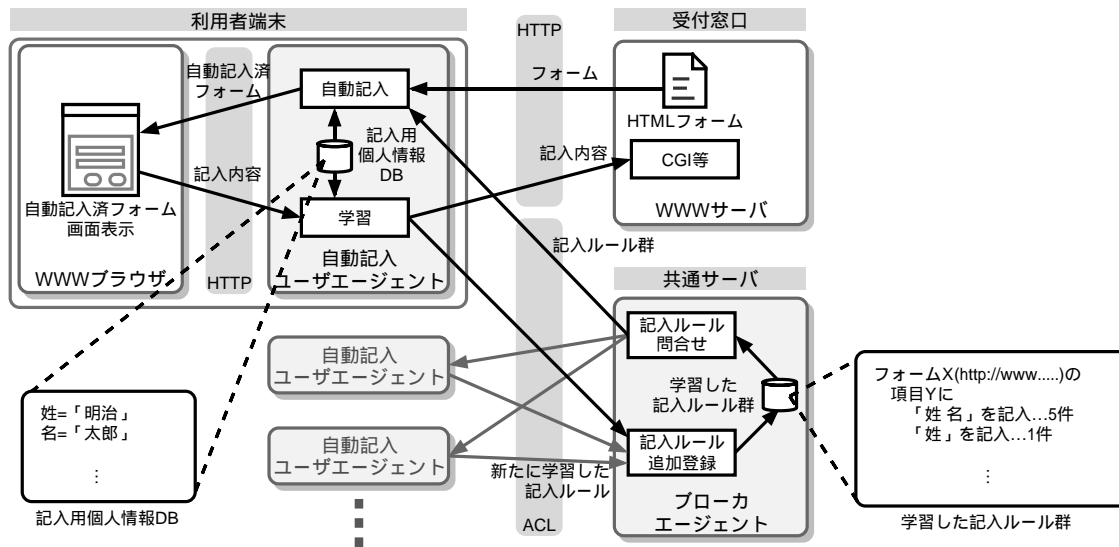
利用者端末

HTTP

受付窓口

自動記入済フォーム

自動記入

フォーム

HTMLフォーム

記入用個人情報DB

記入内容

記入内容

CGI等

自動記入済フォーム画面表示

学習

WWWサーバ

記入ルール群

自動記入ユーザエージェント

WWWブラウザ

HTTP

共通サーバ

記入ルール問合せ

自動記入ユーザエージェント

学習した記入ルール群

フォームX(http://www.....)の項目Yに
「姓 名」を記入…5件
「姓」を記入…1件
⋮

姓=「明治」
名=「太郎」
⋮

自動記入ユーザエージェント

記入ルール追加登録

新たに学習した記入ルール

ブローカエージェント

記入用個人情報DB

ACL

学習した記入ルール群